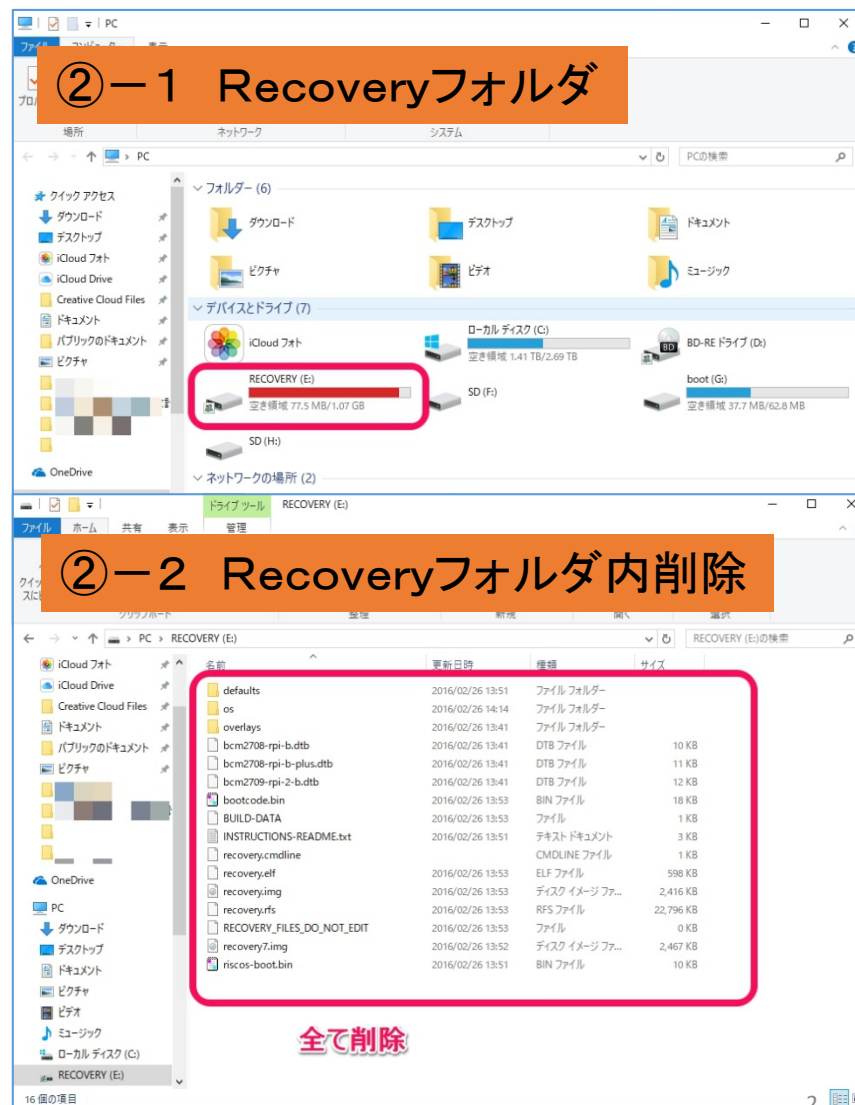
PC
ファイル コンピューター 表示
②－１ Recoveryフォルダ
プロパ
場所 ネットワーク システム
PC
PCの検索
クイック アクセス
ダウンロード
デスクトップ
iCloud フォト
iCloud Drive
Creative Cloud Files
ドキュメント
パブリックのドキュメント
ピクチャ
OneDrive
フォルダー (6)
ダウンロード
デスクトップ
ドキュメント
ピクチャ
ビデオ
ミュージック
デバイスとドライブ (7)
iCloud フォト
ローカル ディスク (C:)
空き領域 1.41 TB/2.69 TB
BD-RE ドライブ (D:)
RECOVERY (E:)
空き領域 77.5 MB/1.07 GB
SD (F:)
boot (G:)
空き領域 37.7 MB/62.8 MB
SD (H:)
ネットワークの場所 (2)

ドライブ ツール RECOVERY (E:)
ファイル ホーム 共有 表示 管理
②－２ Recoveryフォルダ内削除
クイッ
スに
クリップボード 整理 新規 開く 選択
PC > RECOVERY (E:)
RECOVERY (E:)の検索
iCloud フォト
iCloud Drive
Creative Cloud Files
ドキュメント
パブリックのドキュメント
ピクチャ
OneDrive
PC
ダウンロード
デスクトップ
ドキュメント
ピクチャ
ビデオ
ミュージック
ローカル ディスク (C:)
RECOVERY (E:)
16 個の項目

| 名前 | 更新日時 | 種類 | サイズ |
|---|---|---|---|
| defaults | 2016/02/26 13:51 | ファイル フォルダー | |
| os | 2016/02/26 14:14 | ファイル フォルダー | |
| overlays | 2016/02/26 13:41 | ファイル フォルダー | |
| bcm2708-rpi-b.dtb | 2016/02/26 13:41 | DTB ファイル | 10 KB |
| bcm2708-rpi-b-plus.dtb | 2016/02/26 13:41 | DTB ファイル | 11 KB |
| bcm2709-rpi-2-b.dtb | 2016/02/26 13:41 | DTB ファイル | 12 KB |
| bootcode.bin | 2016/02/26 13:53 | BIN ファイル | 18 KB |
| BUILD-DATA | 2016/02/26 13:53 | ファイル | 1 KB |
| INSTRUCTIONS-README.txt | 2016/02/26 13:51 | テキスト ドキュメント | 3 KB |
| recovery.cmdline | | CMDLINE ファイル | 1 KB |
| recovery.elf | 2016/02/26 13:53 | ELF ファイル | 598 KB |
| recovery.img | 2016/02/26 13:53 | ディスク イメージ ファイル | 2,416 KB |
| recovery.rfs | 2016/02/26 13:53 | RFS ファイル | 22,796 KB |
| RECOVERY_FILES_DO_NOT_EDIT | 2016/02/26 13:53 | ファイル | 0 KB |
| recovery7.img | 2016/02/26 13:52 | ディスク イメージ ファイル | 2,467 KB |
| riscos-boot.bin | 2016/02/26 13:51 | BIN ファイル | 10 KB |

全て削除